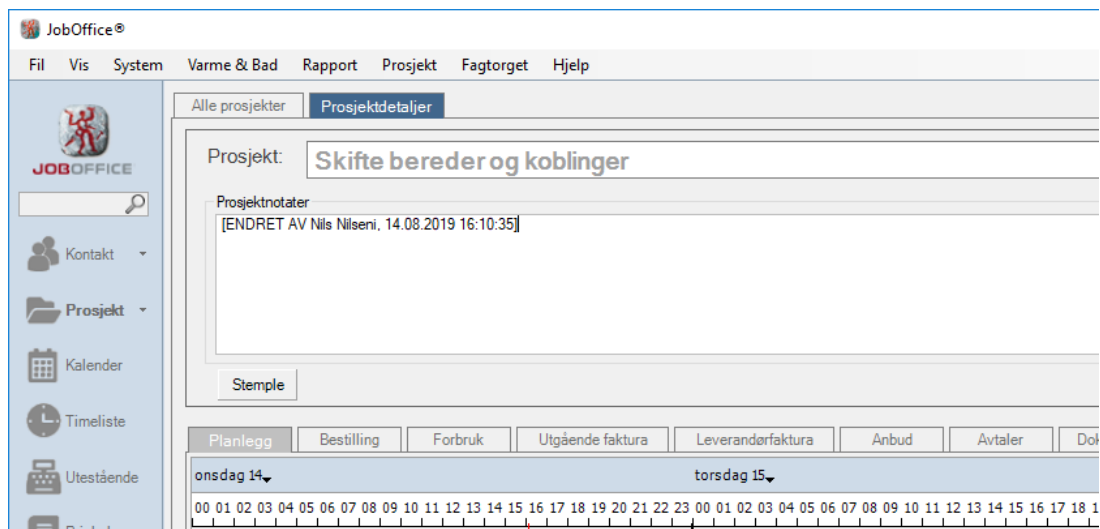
JobOffice®

Fil Vis System Varme & Bad Rapport Prosjekt Fagtorget Hjelp

JOBOFFICE

Kontakt
Prosjekt
Kalender
Timeliste
Utestående

Alle prosjekter Prosjektdetaljer

Prosjekt: Skifte bereder og koblinger

Prosjektnotater
[ENDRET AV Nils Nilseni, 14.08.2019 16:10:35]

Stemple

Planlegg Bestilling Forbruk Utgående faktura Leverandørfaktura Anbud Avtaler Dok

onsdag 14 torsdag 15

00 01 02 03 04 05 06 07 08 09 10 11 12 13 14 15 16 17 18 19 20 21 22 23 00 01 02 03 04 05 06 07 08 09 10 11 12 13 14 15 16 17 18 1